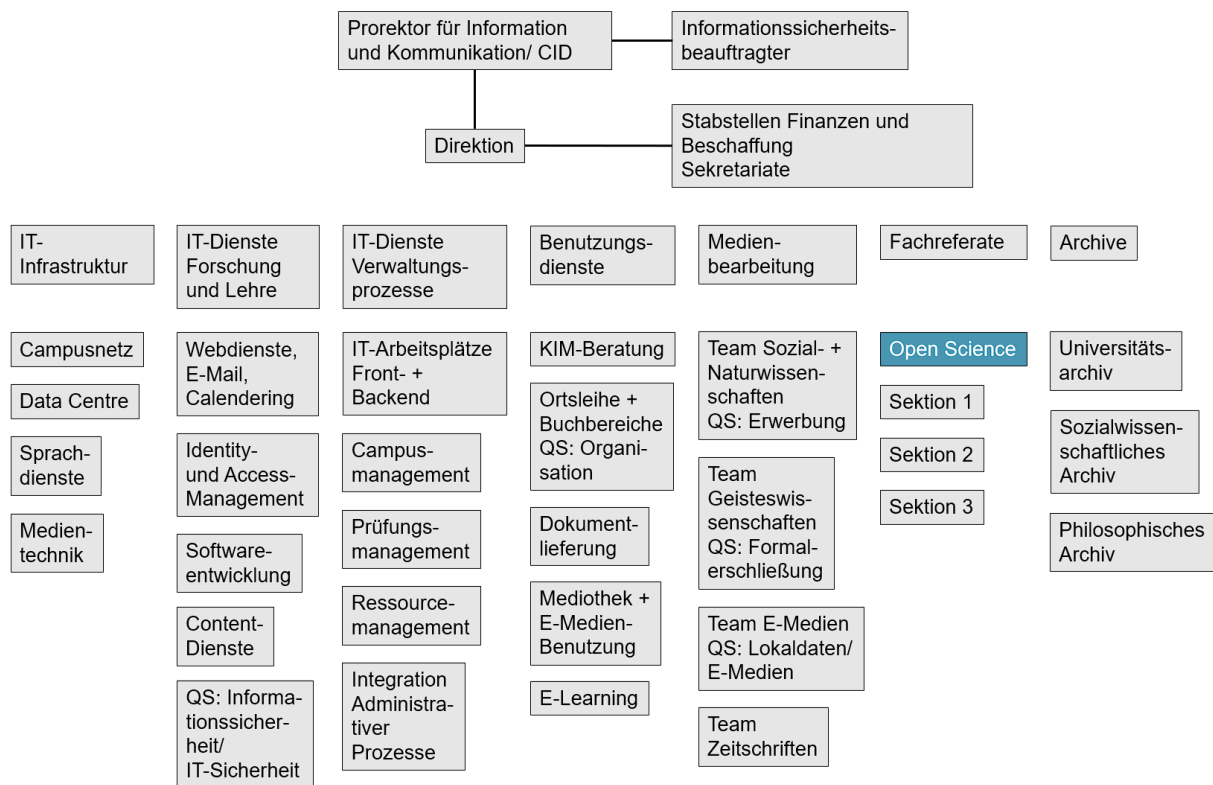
Prorektor für Information und Kommunikation/ CID

Informationssicherheitsbeauftragter

Direktion

Stabstellen Finanzen und Beschaffung
Sekretariate

IT-Infrastruktur

Campusnetz

Data Centre

Sprachdienste

Medientechnik

IT-Dienste Forschung und Lehre

Webdienste, E-Mail, Calendering

Identity- und Access-Management

Softwareentwicklung

Content-Dienste

QS: Informationssicherheit/ IT-Sicherheit

IT-Dienste Verwaltungsprozesse

IT-Arbeitsplätze Front- + Backend

Campusmanagement

Prüfungsmanagement

Ressourcemanagement

Integration Administrativer Prozesse

Benutzungsdienste

KIM-Beratung

Ortsleihe + Buchbereiche QS: Organisation

Dokumentlieferung

Mediothek + E-Medien-Benutzung

E-Learning

Medienbearbeitung

Team Sozial- + Naturwissenschaften QS: Erwerbung

Team Geisteswissenschaften QS: Formalerschließung

Team E-Medien QS: Lokaldaten/ E-Medien

Team Zeitschriften

Fachreferate

Open Science

Sektion 1

Sektion 2

Sektion 3

Archive

Universitätsarchiv

Sozialwissenschaftliches Archiv

Philosophisches Archiv